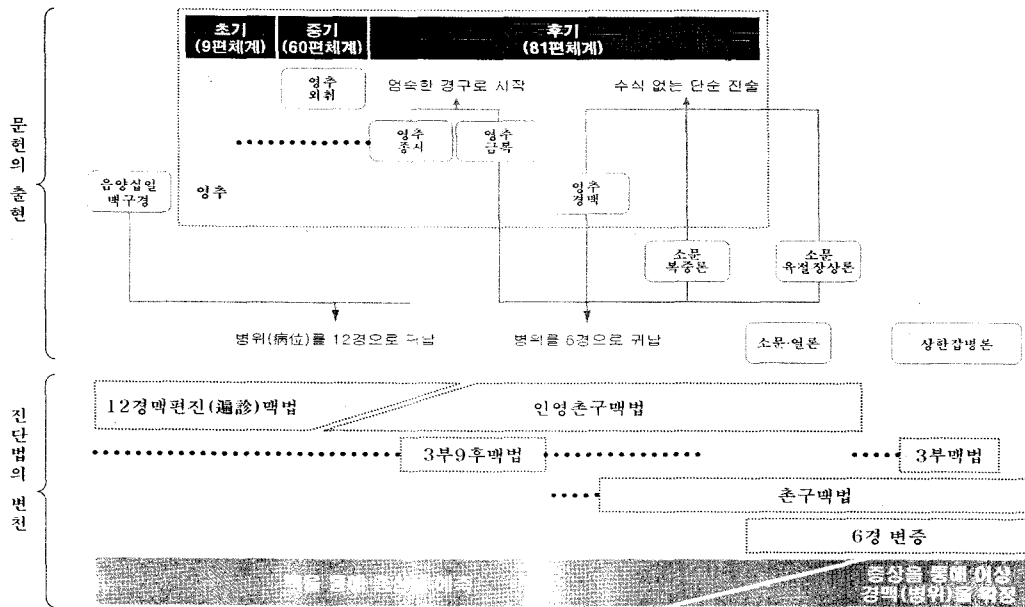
문헌의 출현

초기 (9편체계)
중기 (60편체계)
후기 (81편체계)

영추 외취
엄숙한 경구로 시작
수식 없는 단순 진술

영추 종시
영추 금복

음양십일 맥구경
영추
영추 경맥

소문 복중론
소문 유절장상론

병위(病位)를 12경으로 귀납
병위를 6경으로 귀납
소문·열론
상한잡병론

진단법의 변천

12경맥편진(遍診)맥법
인영촌구맥법
3부9후맥법
3부맥법
촌구맥법
6경 변증
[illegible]
증상을 통해 이상 경맥(병위)를 확정